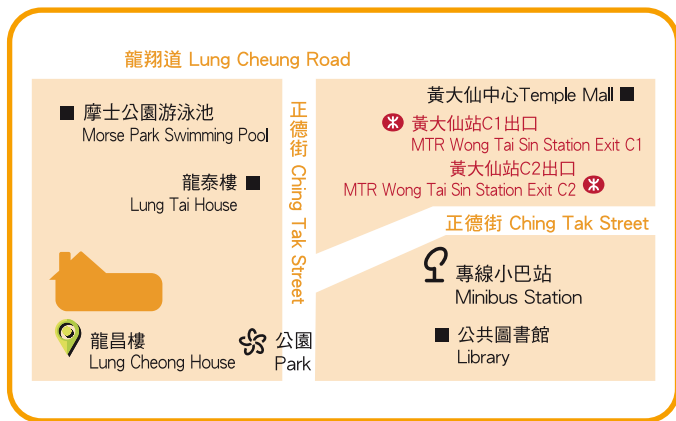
龍翔道 Lung Cheung Road

摩士公園游泳池
Morse Park Swimming Pool

龍泰樓
Lung Tai House

龍昌樓
Lung Cheong House

公園
Park

正德街 Ching Tak Street

黃大仙中心Temple Mall

黃大仙站C1出口
MTR Wong Tai Sin Station Exit C1

黃大仙站C2出口
MTR Wong Tai Sin Station Exit C2

正德街 Ching Tak Street

專線小巴站
Minibus Station

公共圖書館
Library